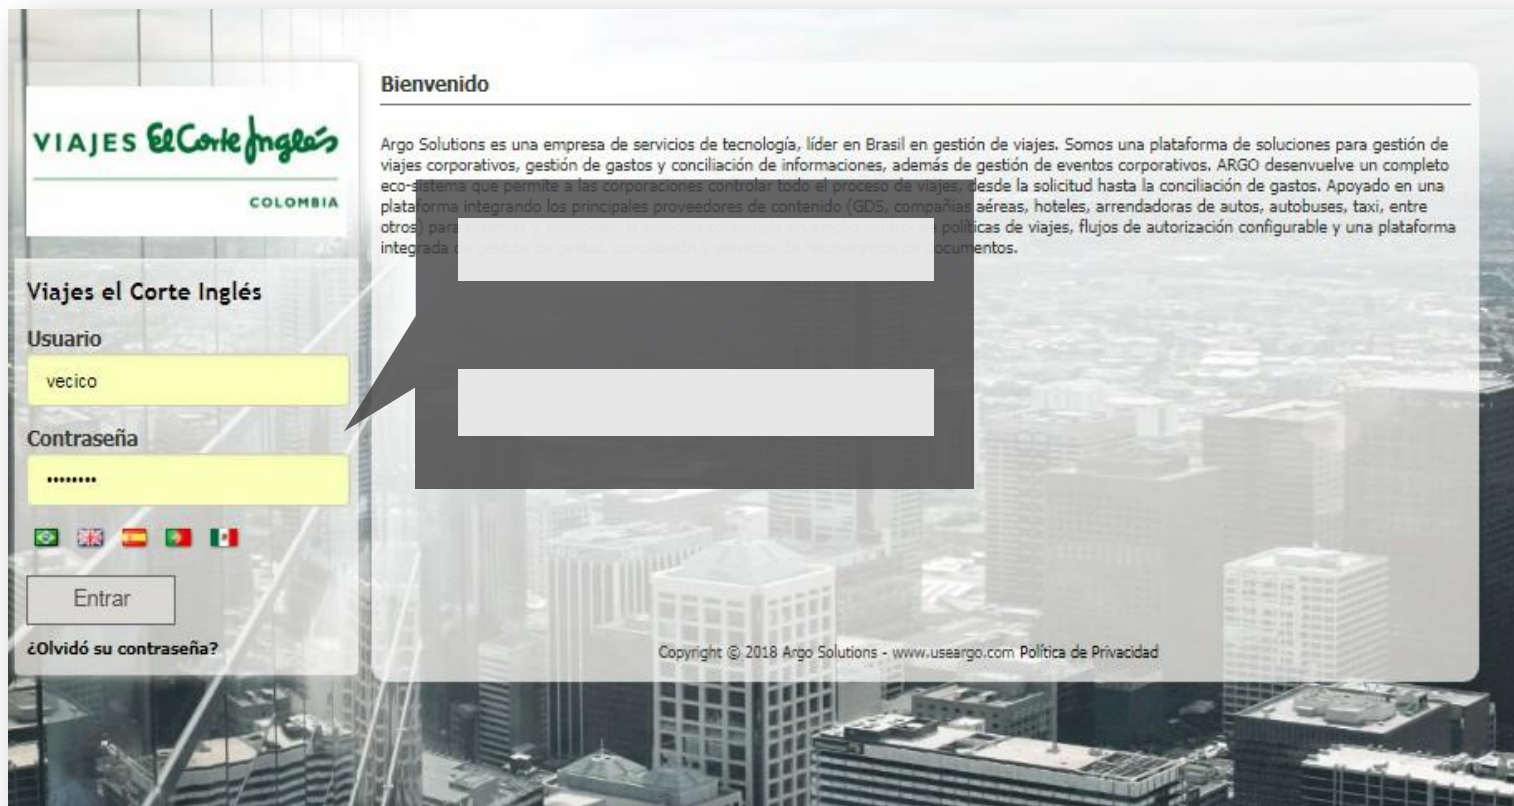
VIAJES El Corte Inglés
COLOMBIA

Viajes el Corte Inglés
Usuario
vecico
Contraseña
••••••••

Entrar
¿Olvidó su contraseña?

Bienvenido

Argo Solutions es una empresa de servicios de tecnología, líder en Brasil en gestión de viajes. Somos una plataforma de soluciones para gestión de viajes corporativos, gestión de gastos y conciliación de informaciones, además de gestión de eventos corporativos. ARGO desenvuelve un completo eco-sistema que permite a las corporaciones controlar todo el proceso de viajes, desde la solicitud hasta la conciliación de gastos. Apoyado en una plataforma integrando los principales proveedores de contenido (GDS, compañías aéreas, hoteles, arrendadoras de autos, autobuses, taxi, entre otros) para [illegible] políticas de viajes, flujos de autorización configurable y una plataforma integrada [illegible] documentos.

Copyright © 2018 Argo Solutions - www.useargo.com Política de Privacidad